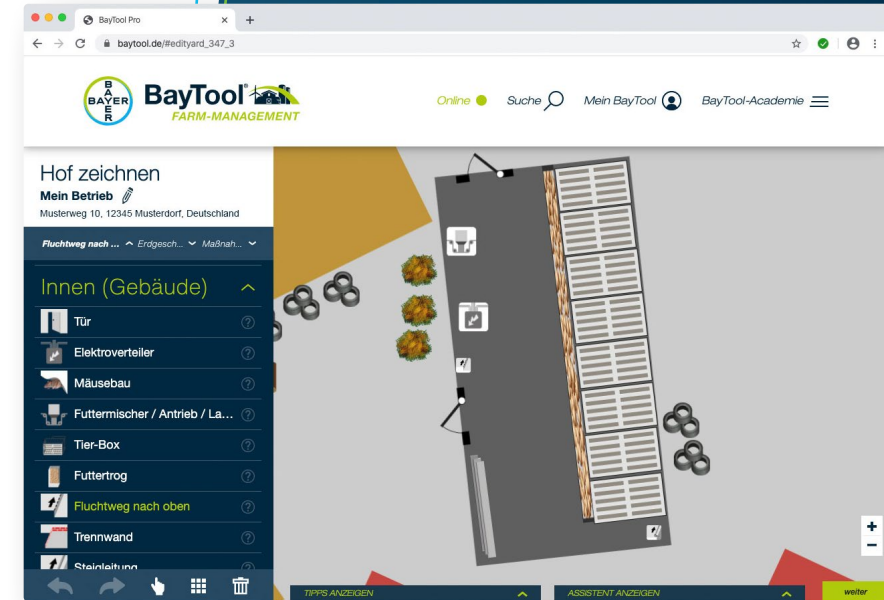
BayTool Pro
baytool.de/#edityard_347_3

BAYER
BayTool®
FARM-MANAGEMENT

Online
Suche
Mein BayTool
BayTool-Academie

Hof zeichnen
Mein Betrieb
Musterweg 10, 12345 Musterdorf, Deutschland

Fluchtweg nach ... Erdgesch... Maßnah...

Innen (Gebäude)
Tür
Elektroverteiler
Mäusebau
Futtermischer / Antrieb / La...
Tier-Box
Futtertrog
Fluchtweg nach oben
Trennwand
Steigleitung

TIPPS ANZEIGEN
ASSISTENT ANZEIGEN
weiter
+
−